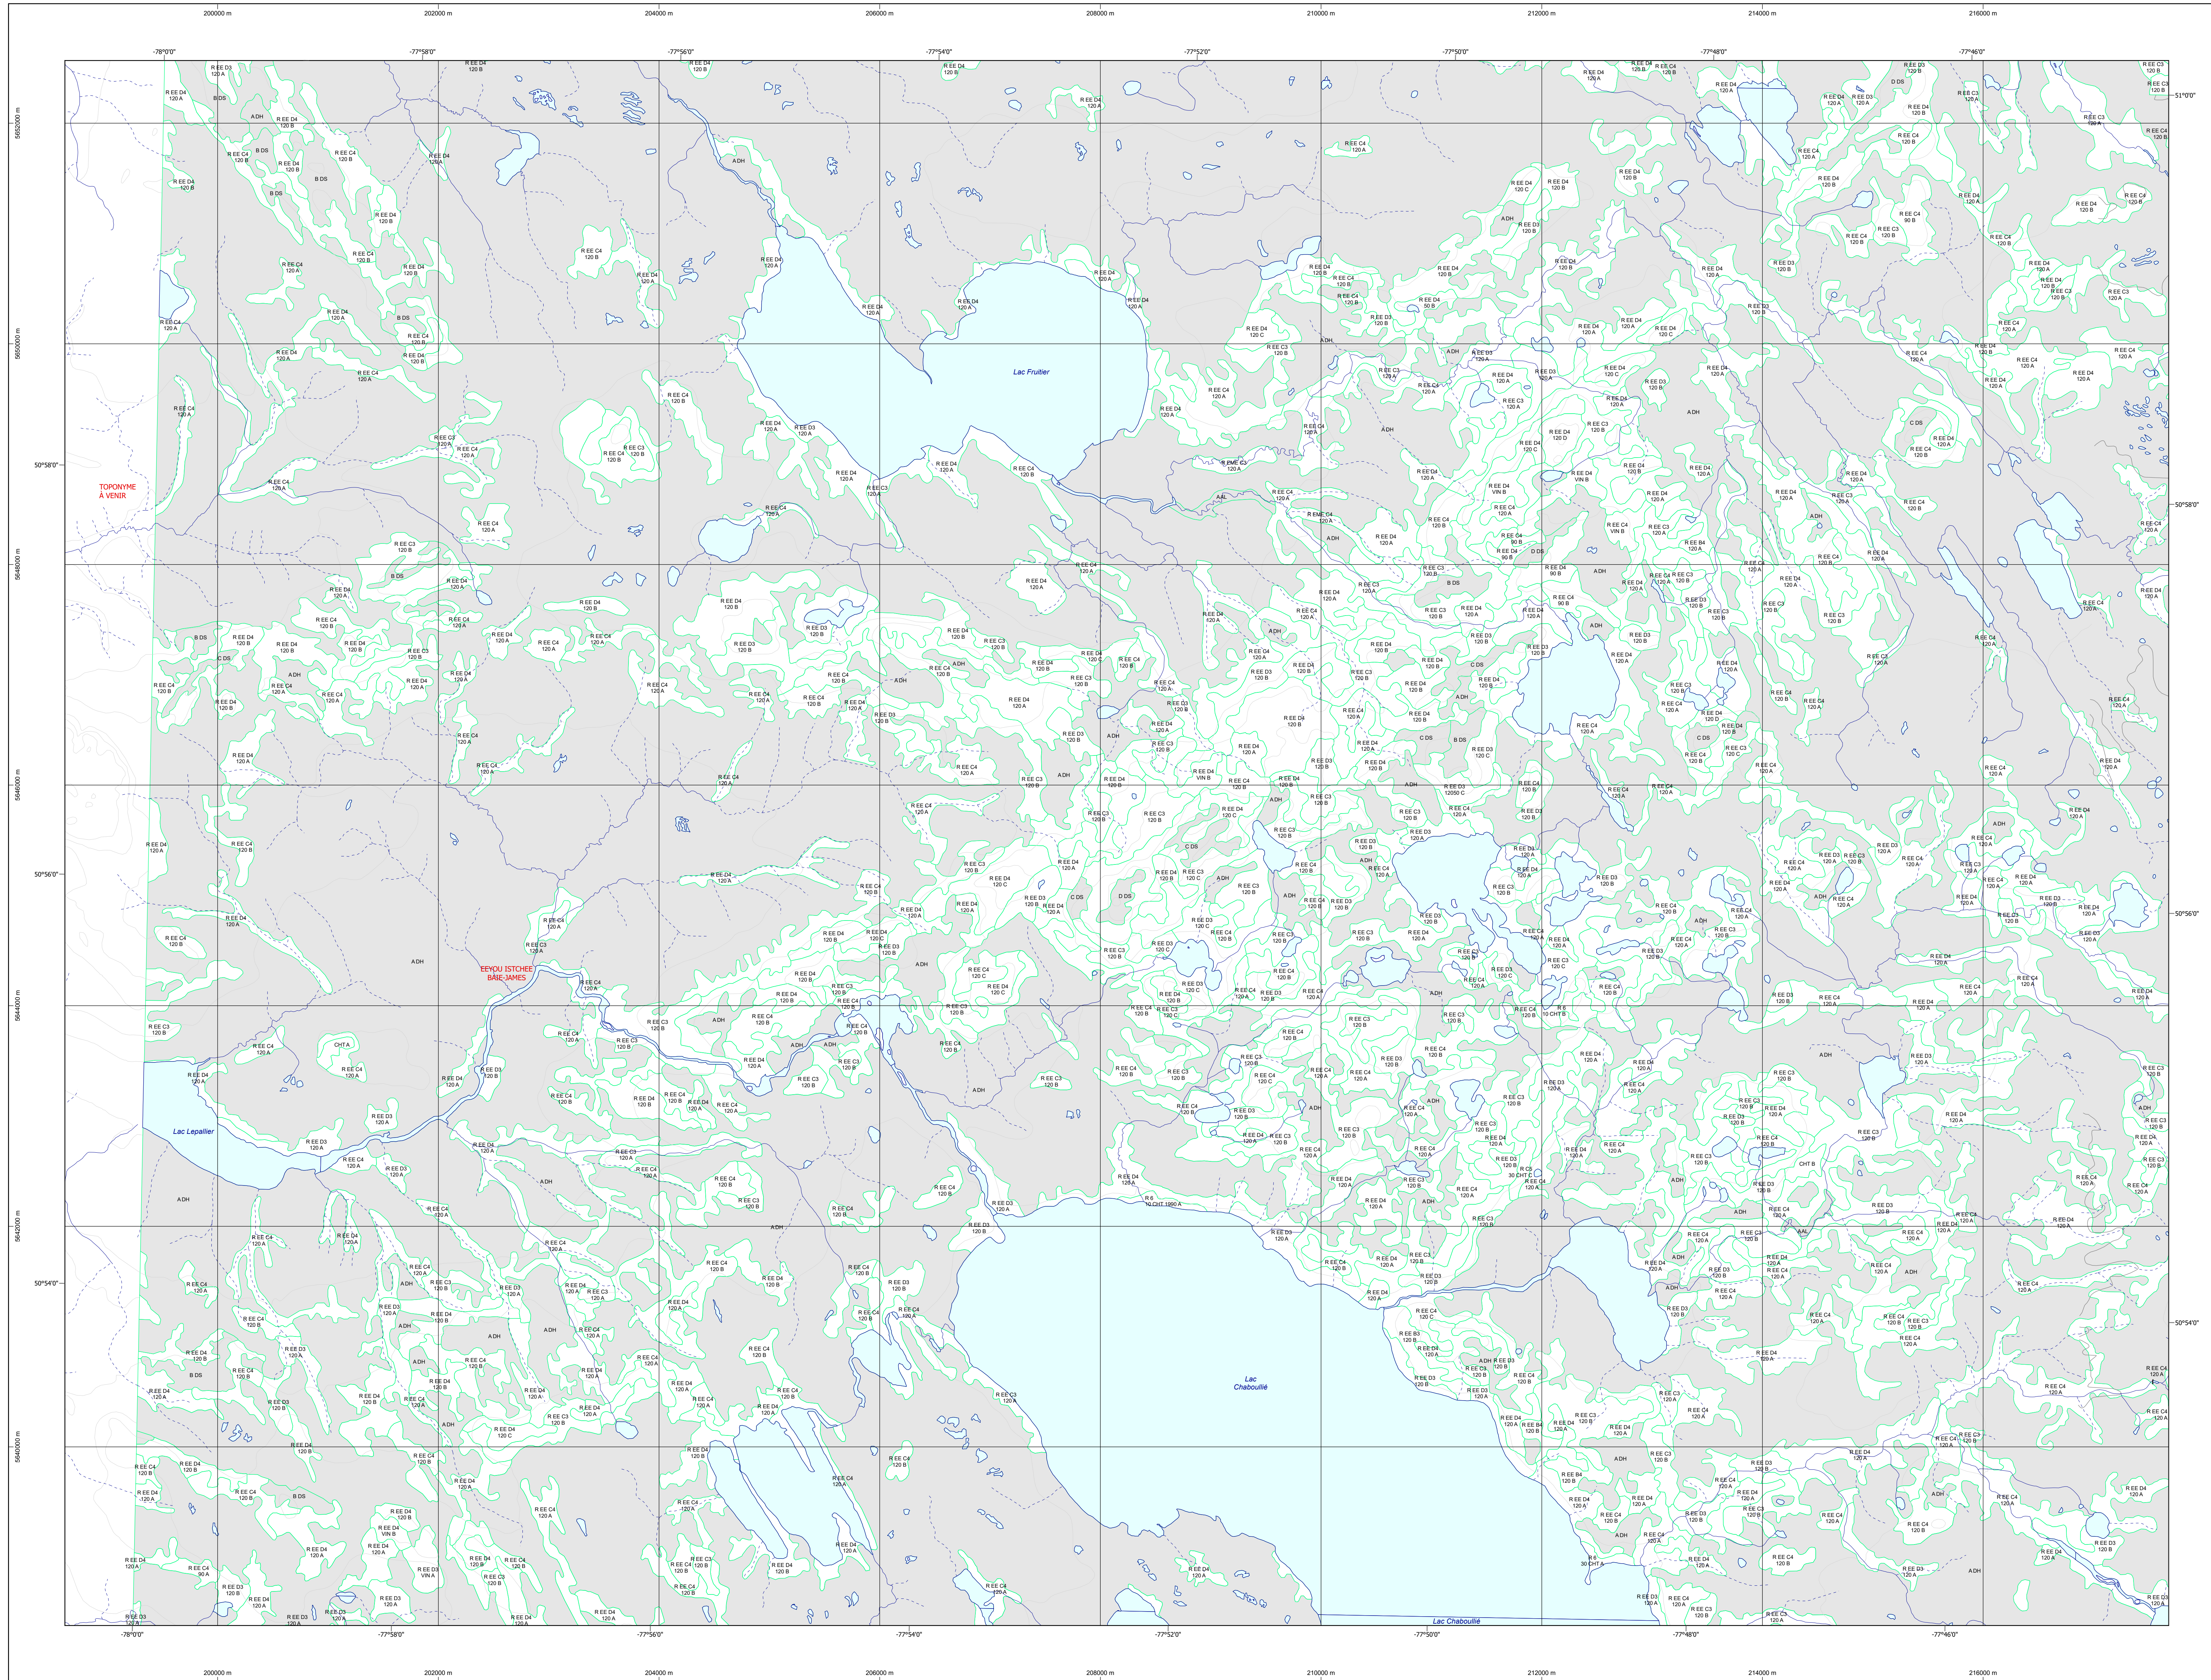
200000 m
202000 m
204000 m
206000 m
208000 m
210000 m
212000 m
214000 m
216000 m

-78°0'0"
-77°58'0"
-77°56'0"
-77°54'0"
-77°52'0"
-77°50'0"
-77°48'0"
-77°46'0"

5652000 m
5650000 m
5648000 m
5646000 m
5644000 m
5642000 m
5640000 m

51°0'0"
50°58'0"
50°56'0"
50°54'0"

Lac Fruitier

TOPONYME À VENIR

EEYOU ISTCHEE BAIE-JAMES

Lac Lepallier

Lac Chaboullié

Lac Chaboullié

R EE D4 120 A
R EE C4 120 B
R EE D3 120 B
R EE C3 120 B
A DH
B DS
C DS
D DS
CHT A
CHT B
A AL
R 6 10 CHT 1990 A
R 6 30 CHT A
R EE D3 12050 C

-78°0'0"
-77°58'0"
-77°56'0"
-77°54'0"
-77°52'0"
-77°50'0"
-77°48'0"
-77°46'0"

200000 m
202000 m
204000 m
206000 m
208000 m
210000 m
212000 m
214000 m
216000 m